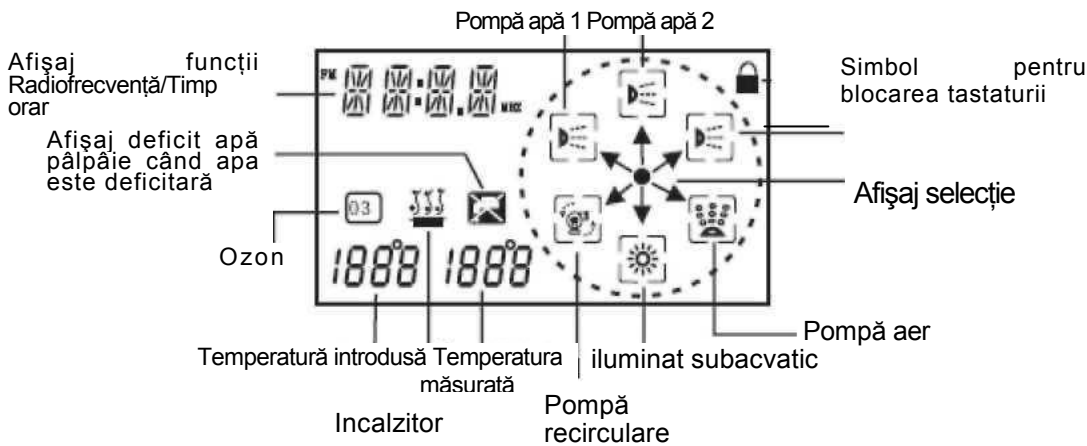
Pompă apă 1 Pompă apă 2

Afişaj funcţii Radiofrecvenţă/Timp orar

PM

MHZ

Simbol pentru blocarea tastaturii

Afişaj deficit apă pâlpâie când apa este deficitară

Afişaj selecţie

03

Ozon

1888 1888

Pompă aer

Temperatură introdusă Temperatura măsurată

iluminat subacvatic

Incalzitor

Pompă recirculare